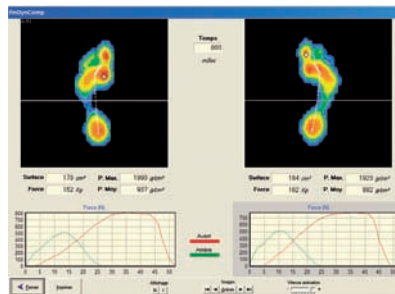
PedynComp

Temps
880
mSec

Surface 170 cm² P. Max. 1990 g/cm²
Force 162 Kg P. Moy. 937 g/cm²

Surface 164 cm² P. Max. 1923 g/cm²
Force 162 Kg P. Moy. 992 g/cm²

Force (N)

Avant
Arrière

Force (N)

Fermer
Imprimer
Affichage
Images
Vitesse animation